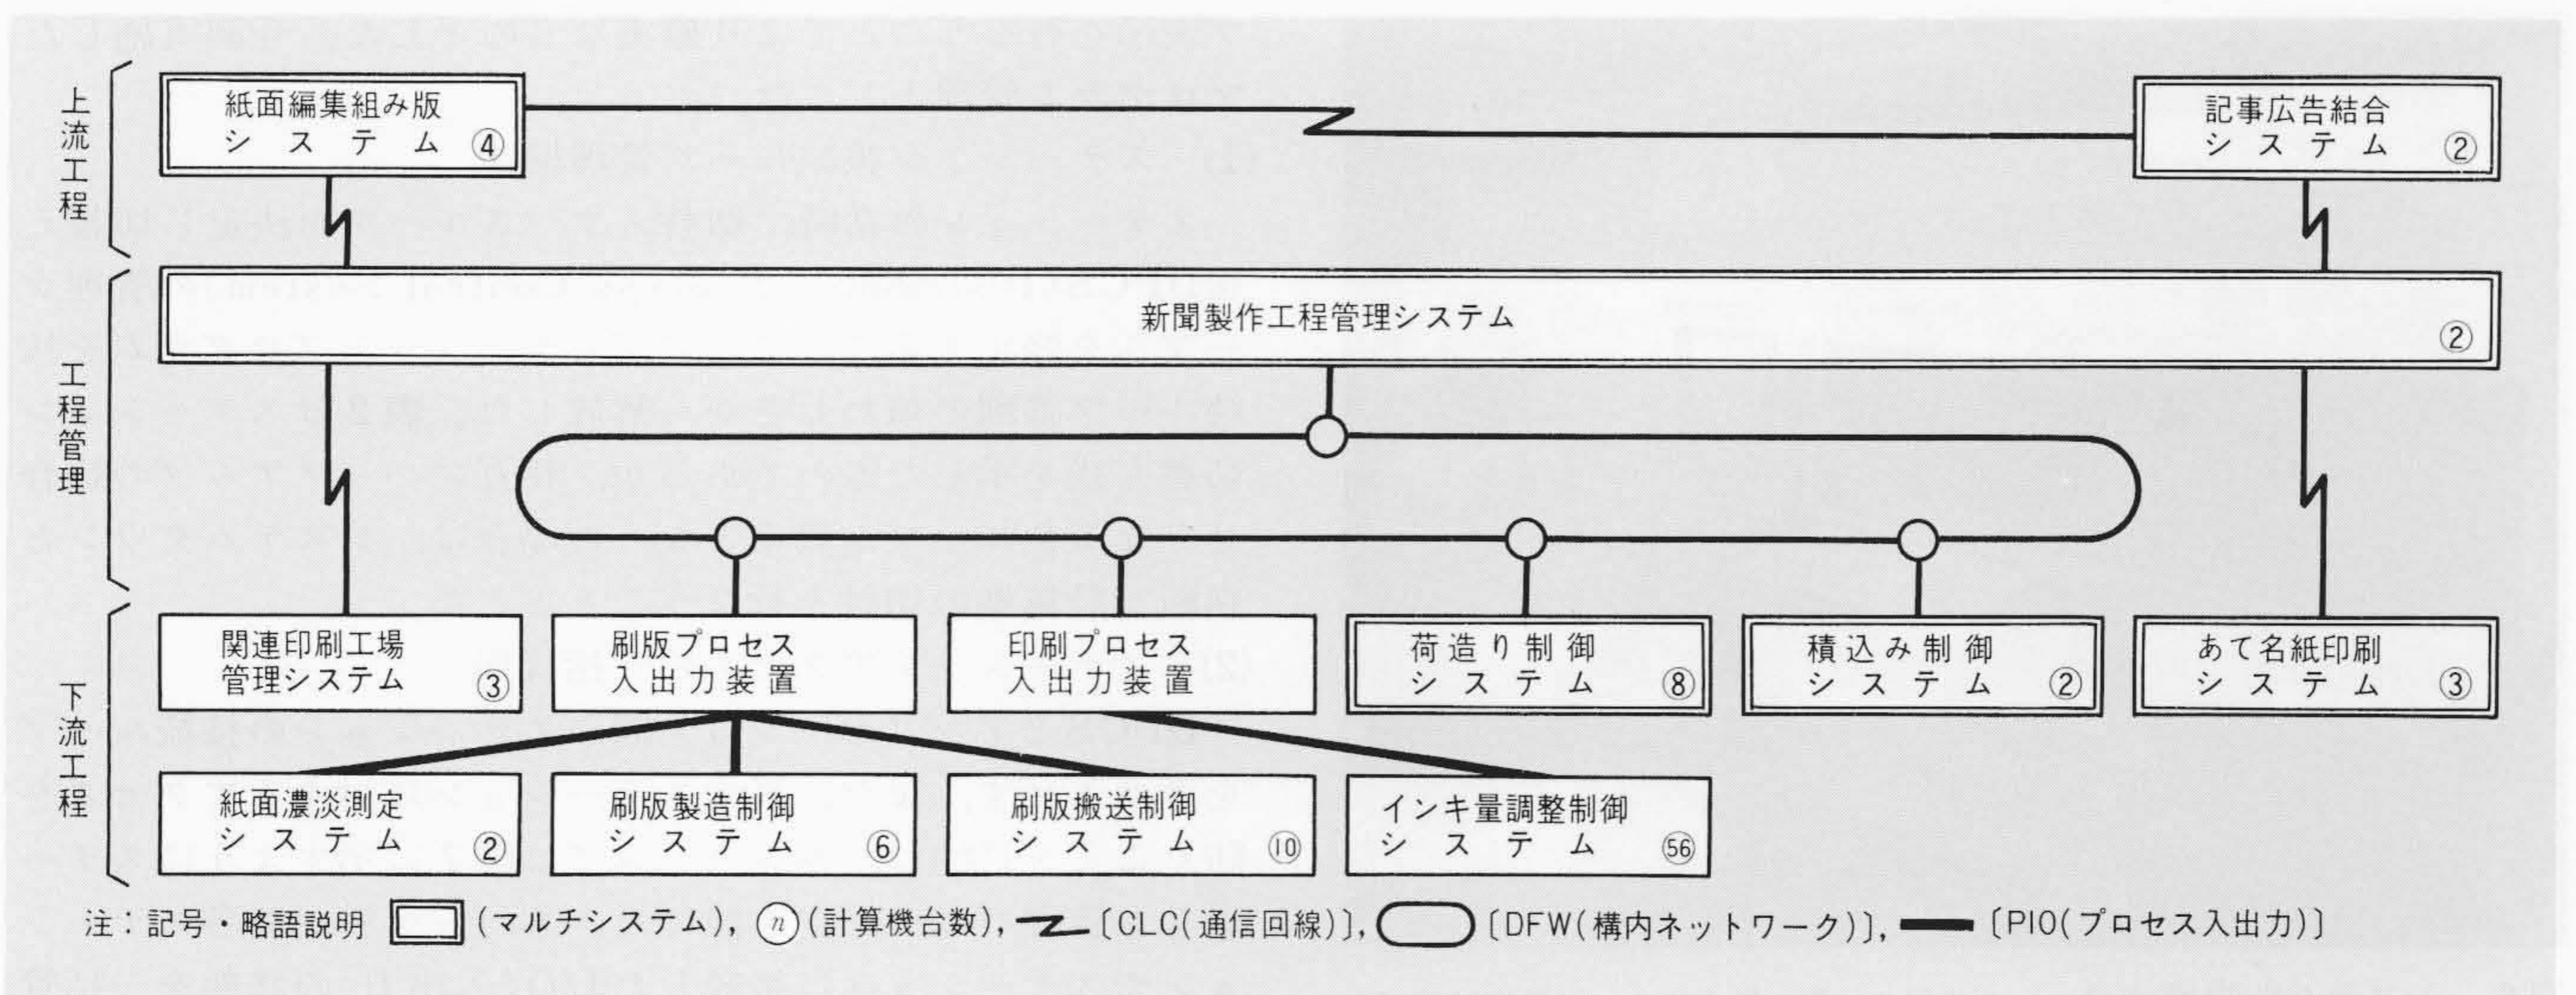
上流工程

紙面編集組み版 システム ④

記事広告結合 システム ②

工程管理

新聞製作工程管理システム ②

下流工程

関連印刷工場 管理システム ③

刷版プロセス 入出力装置

印刷プロセス 入出力装置

荷造り制御 システム ⑧

積込み制御 システム ②

あて名紙印刷 システム ③

紙面濃淡測定 システム ②

刷版製造制御 システム ⑥

刷版搬送制御 システム ⑩

インキ量調整制御 システム ㊺

注：記号・略語説明 (マルチシステム)，$(n)$(計算機台数)，〔CLC(通信回線)〕，〔DFW(構内ネットワーク)〕，〔PIO(プロセス入出力)〕